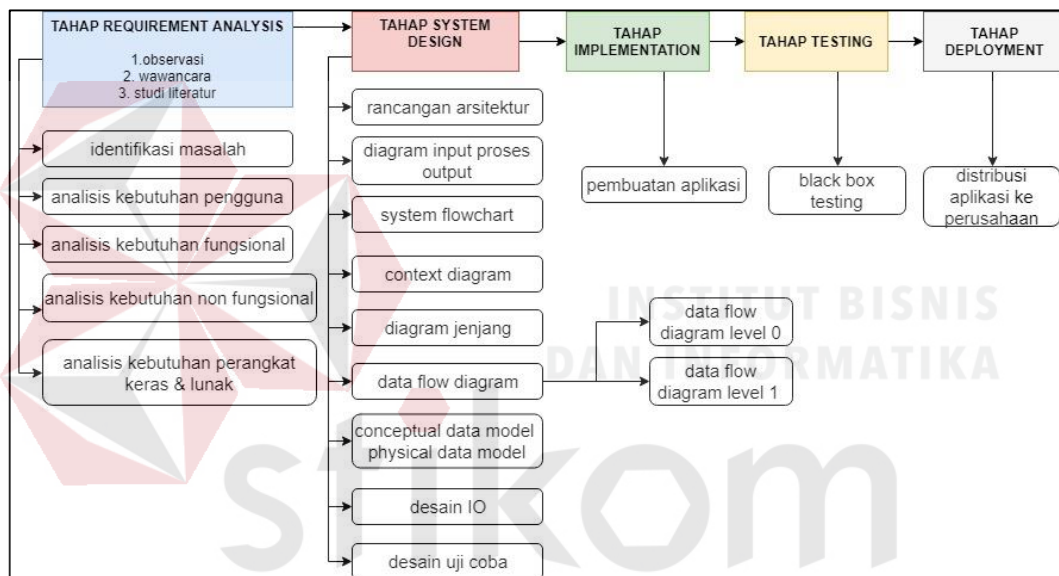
TAHAP REQUIREMENT ANALYSIS

1.observasi
2. wawancara
3. studi literatur

identifikasi masalah

analisis kebutuhan pengguna

analisis kebutuhan fungsional

analisis kebutuhan non fungsional

analisis kebutuhan perangkat keras & lunak

TAHAP SYSTEM DESIGN

rancangan arsitektur

diagram input proses output

system flowchart

context diagram

diagram jenjang

data flow diagram

data flow diagram level 0

data flow diagram level 1

conceptual data model physical data model

desain IO

desain uji coba

TAHAP IMPLEMENTATION

pembuatan aplikasi

TAHAP TESTING

black box testing

TAHAP DEPLOYMENT

distribusi aplikasi ke perusahaan

INSTITUT BISNIS DAN INFORMATIKA

stikom